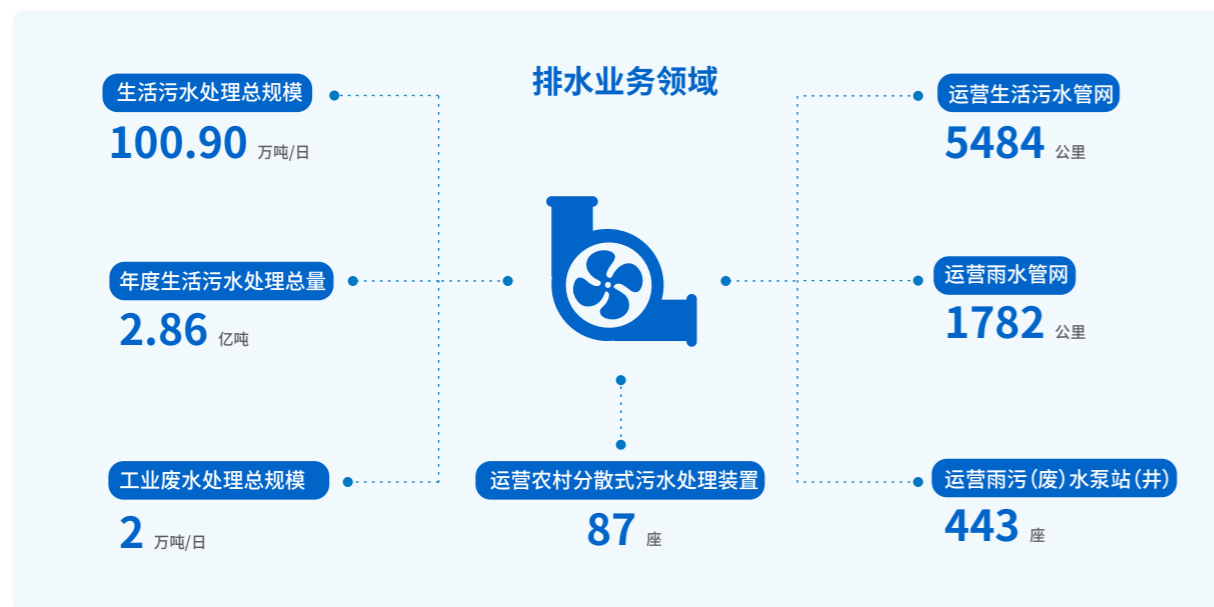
排水业务领域

生活污水处理总规模
100.90 万吨/日

年度生活污水处理总量
2.86 亿吨

工业废水处理总规模
2 万吨/日

运营农村分散式污水处理装置
87 座

运营生活污水管网
5484 公里

运营雨水管网
1782 公里

运营雨污（废）水泵站（井）
443 座